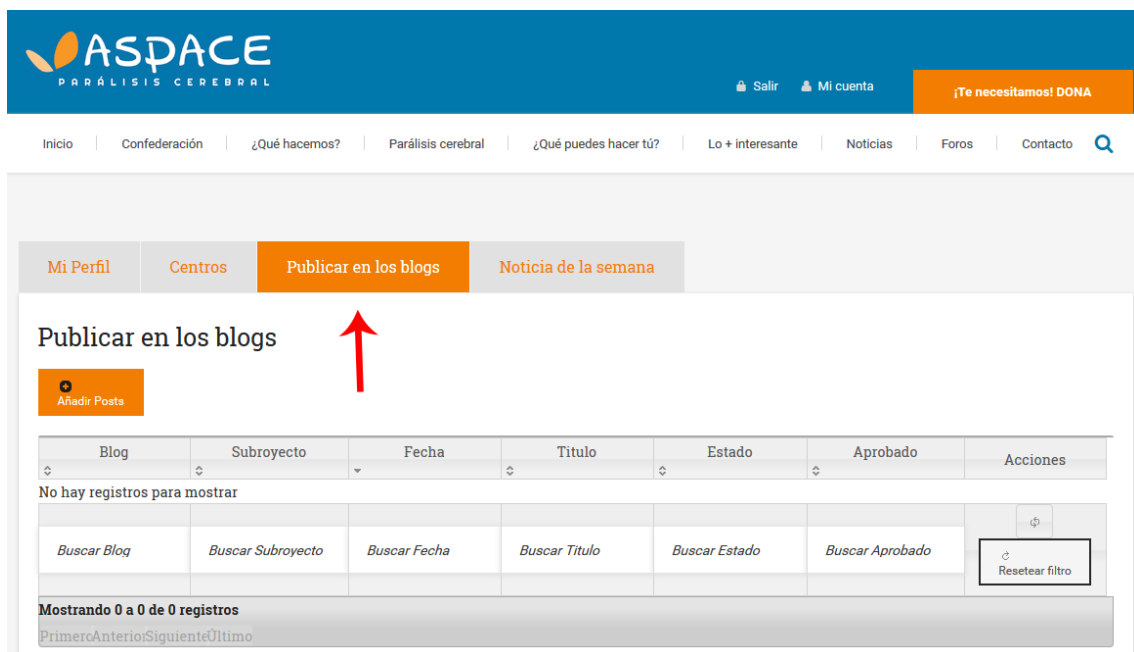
ASPACE
PARÁLISIS CEREBRAL

Salir Mi cuenta ¡Te necesitamos! DONA

Inicio | Confederación | ¿Qué hacemos? | Parálisis cerebral | ¿Qué puedes hacer tú? | Lo + interesante | Noticias | Foros | Contacto

Mi Perfil | Centros | Publicar en los blogs | Noticia de la semana

Publicar en los blogs

Añadir Posts

| Blog | Subroyecto | Fecha | Titulo | Estado | Aprobado | Acciones |
|---|---|---|---|---|---|---|

No hay registros para mostrar

| Buscar Blog | Buscar Subroyecto | Buscar Fecha | Buscar Titulo | Buscar Estado | Buscar Aprobado | Resetear filtro |
|---|---|---|---|---|---|---|

Mostrando 0 a 0 de 0 registros

PrimeroAnteriorSiguienteÚltimo